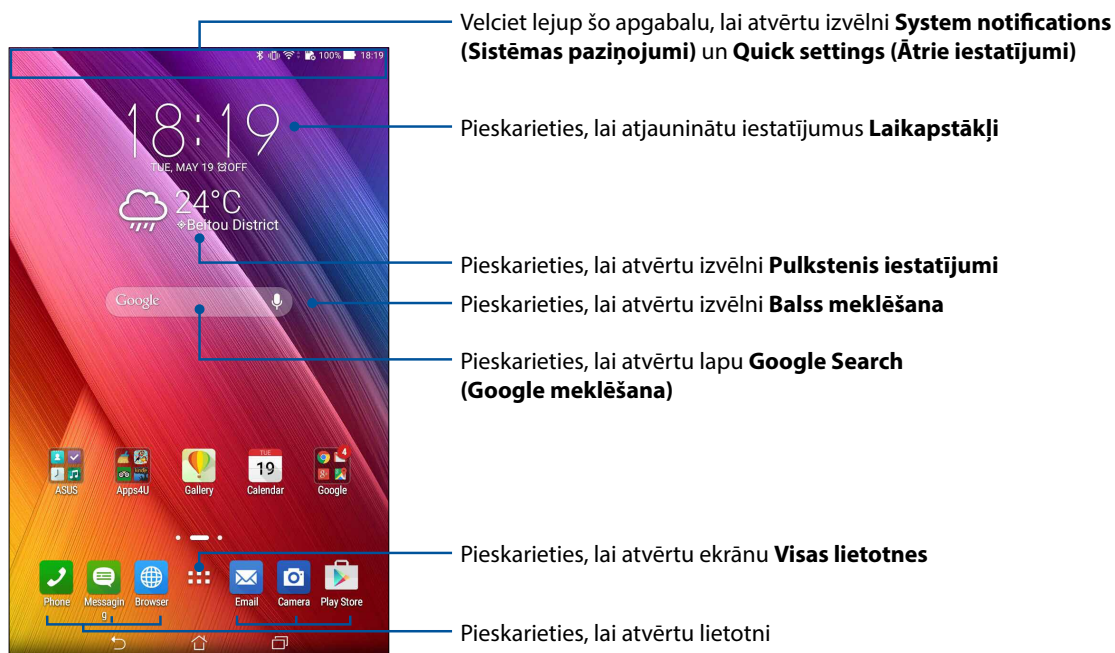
100% 18:19

18:19

TUE, MAY 19 OFF

24°C
Beitou District

Google

ASUS
Apps4U
Gallery
TUE 19 Calendar
Google

Phone
Messaging
Browser
Email
Camera
Play Store

Velciet lejup šo apgabalu, lai atvērtu izvēlni **System notifications (Sistēmas paziņojumi)** un **Quick settings (Ātrie iestatījumi)**

Pieskarieties, lai atjauninātu iestatījumus **Laikapstākļi**

Pieskarieties, lai atvērtu izvēlni **Pulkstenis iestatījumi**

Pieskarieties, lai atvērtu izvēlni **Balss meklēšana**

Pieskarieties, lai atvērtu lapu **Google Search (Google meklēšana)**

Pieskarieties, lai atvērtu ekrānu **Visas lietotnes**

Pieskarieties, lai atvērtu lietotni